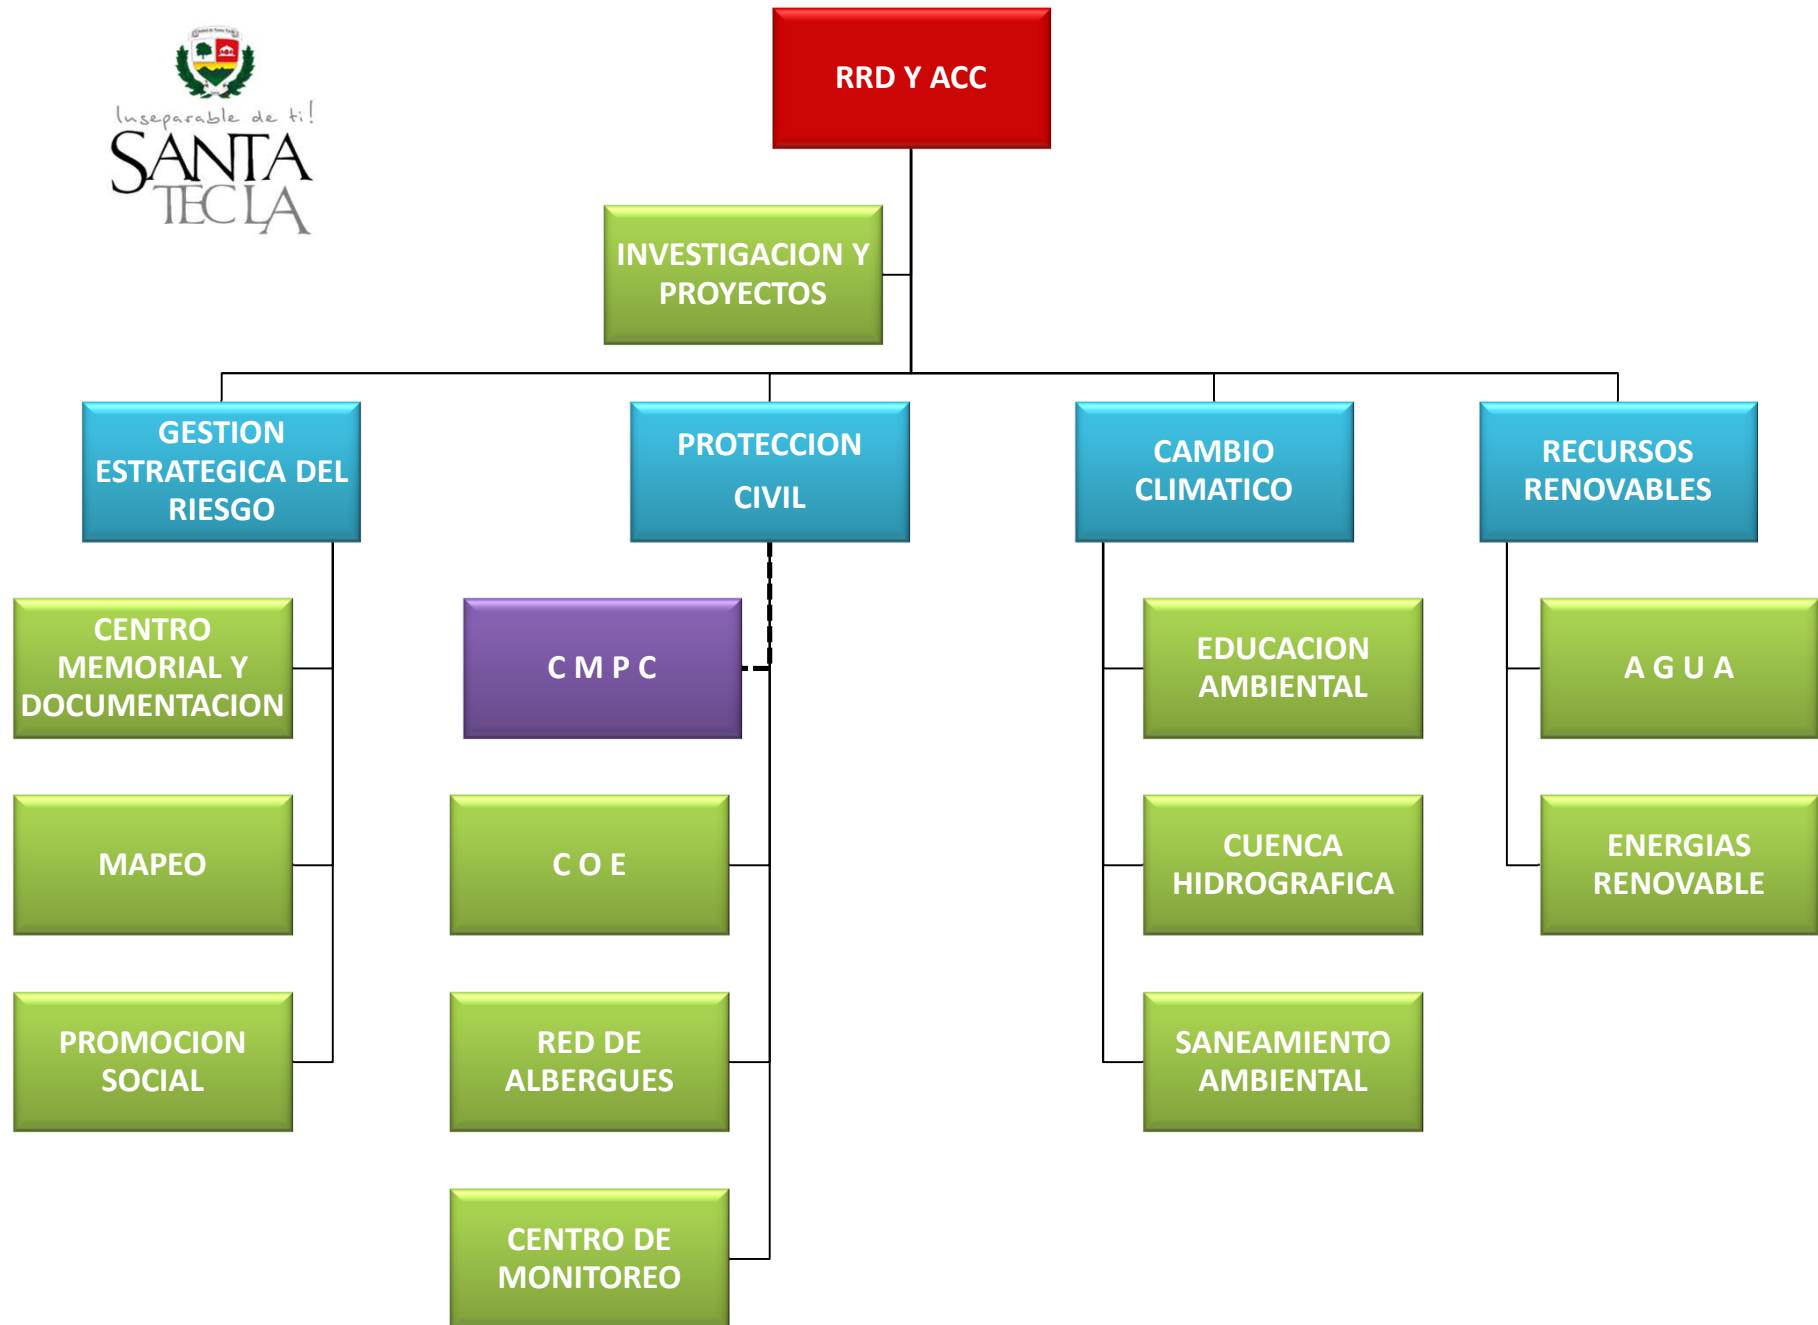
Inseparable de ti!
SANTA TECLA

RRD Y ACC

INVESTIGACION Y PROYECTOS

GESTION ESTRATEGICA DEL RIESGO

PROTECCION CIVIL

CAMBIO CLIMATICO

RECURSOS RENOVABLES

CENTRO MEMORIAL Y DOCUMENTACION

MAPEO

PROMOCION SOCIAL

C M P C

C O E

RED DE ALBERGUES

CENTRO DE MONITOREO

EDUCACION AMBIENTAL

CUENCA HIDROGRAFICA

SANEAMIENTO AMBIENTAL

A G U A

ENERGIAS RENOVABLE